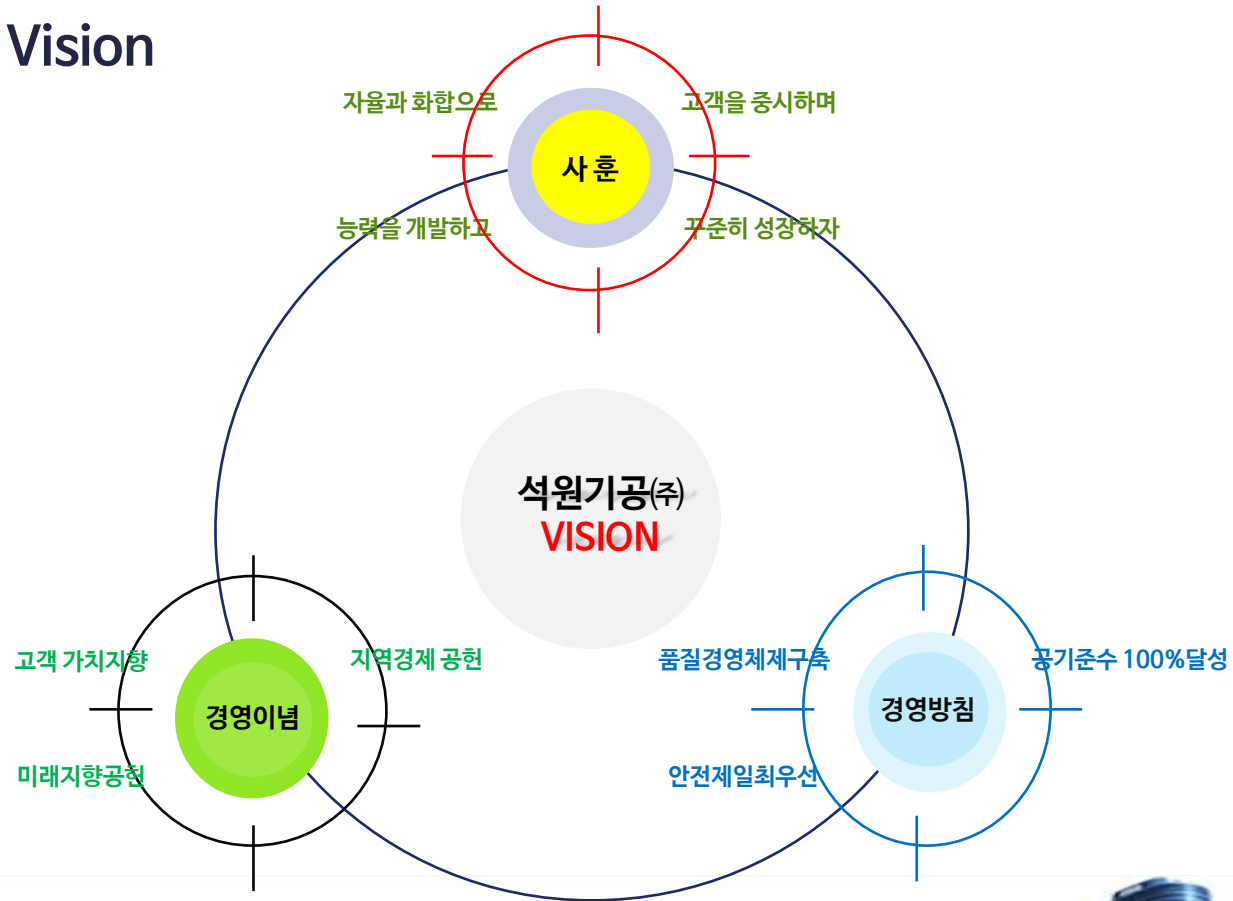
Vision

자율과 화합으로

고객을 중시하며

사 훈

능력을 개발하고

꾸준히 성장하자

석원기공㈜
VISION

고객 가치지향

지역경제 공헌

경영이념

미래지향공헌

품질경영체제구축

공기준수 100%달성

경영방침

안전제일최우선